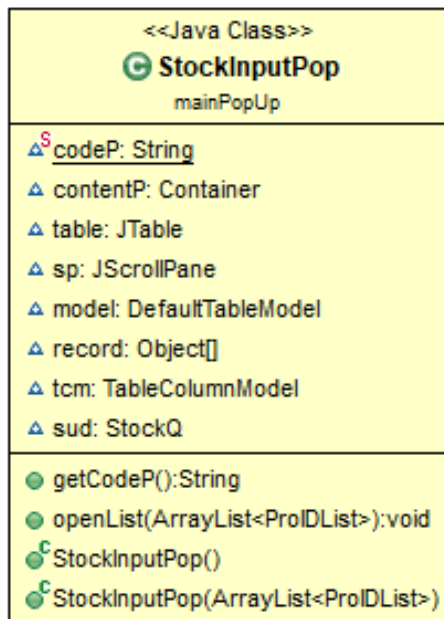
<<Java Class>>
StockInputPop
mainPopUp

codeP: String
contentP: Container
table: JTable
sp: JScrollPane
model: DefaultTableModel
record: Object[]
tcm: TableColumnModel
sud: StockQ

getCodeP():String
openList(ArrayList<ProIDList>):void
StockInputPop()
StockInputPop(ArrayList<ProIDList>)